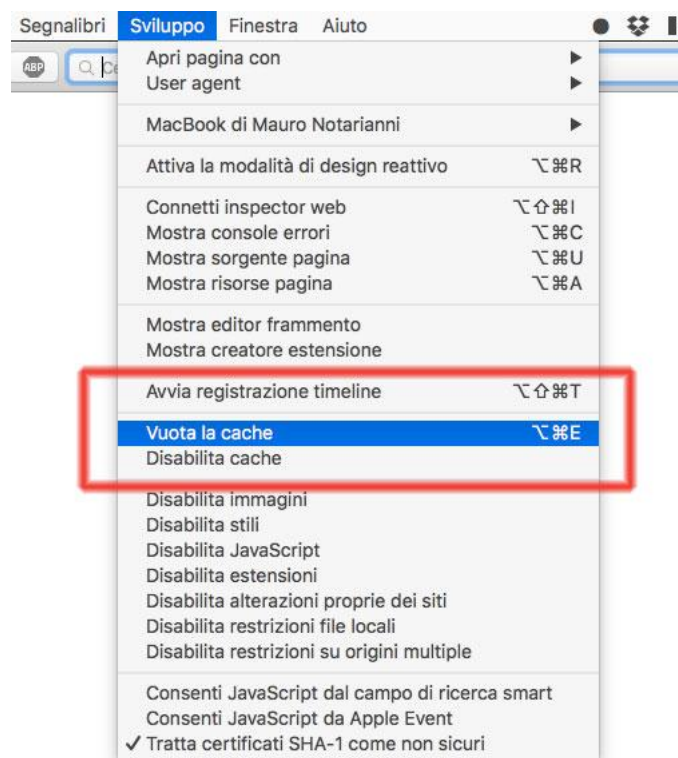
Segnalibri Sviluppo Finestra Aiuto

ABP Ce

Apri pagina con ▶
User agent ▶

MacBook di Mauro Notarianni ▶

Attiva la modalità di design reattivo ⌥⌘R

Connetti inspector web ⌥⇧⌘I
Mostra console errori ⌥⌘C
Mostra sorgente pagina ⌥⌘U
Mostra risorse pagina ⌥⌘A

Mostra editor frammento
Mostra creatore estensione

Avvia registrazione timeline ⌥⇧⌘T

Vuota la cache ⌥⌘E
Disabilita cache

Disabilita immagini
Disabilita stili
Disabilita JavaScript
Disabilita estensioni
Disabilita alterazioni proprie dei siti
Disabilita restrizioni file locali
Disabilita restrizioni su origini multiple

Consenti JavaScript dal campo di ricerca smart
Consenti JavaScript da Apple Event
✓ Tratta certificati SHA-1 come non sicuri